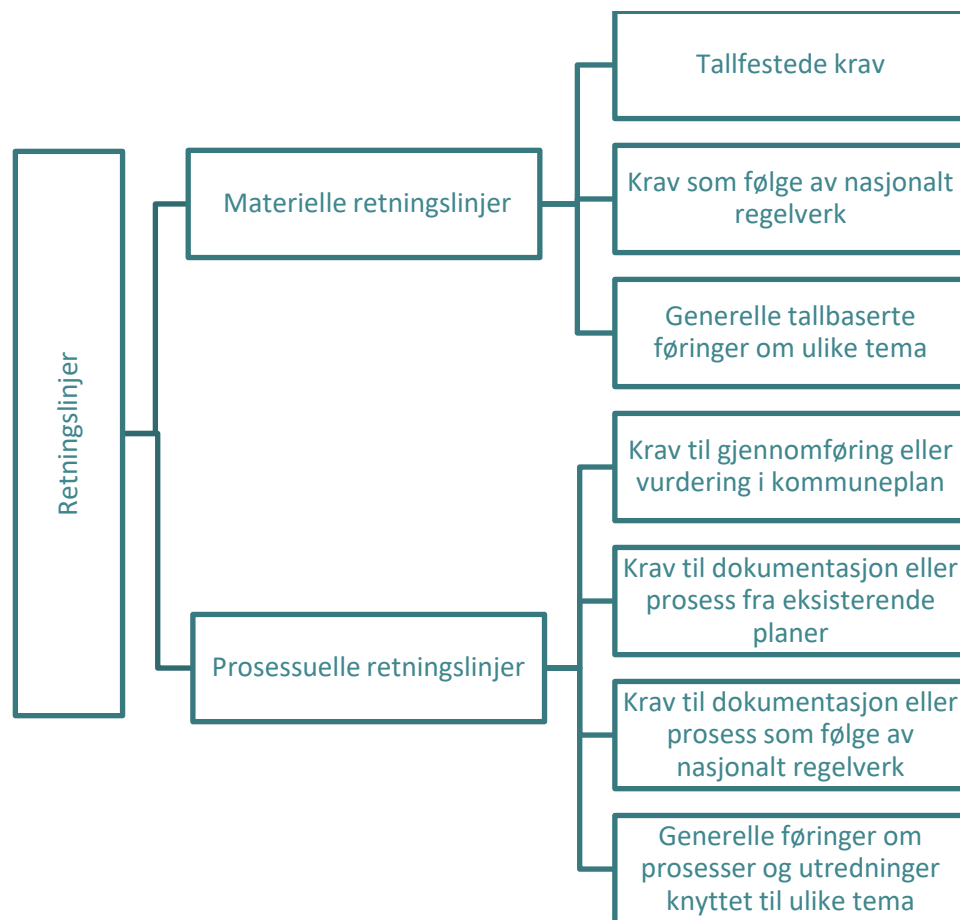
Retningslinjer

Materielle retningslinjer

Tallfestede krav

Krav som følge av nasjonalt regelverk

Generelle tallbaserte føringer om ulike tema

Prosessuelle retningslinjer

Krav til gjennomføring eller vurdering i kommuneplan

Krav til dokumentasjon eller prosess fra eksisterende planer

Krav til dokumentasjon eller prosess som følge av nasjonalt regelverk

Generelle føringer om prosesser og utredninger knyttet til ulike tema